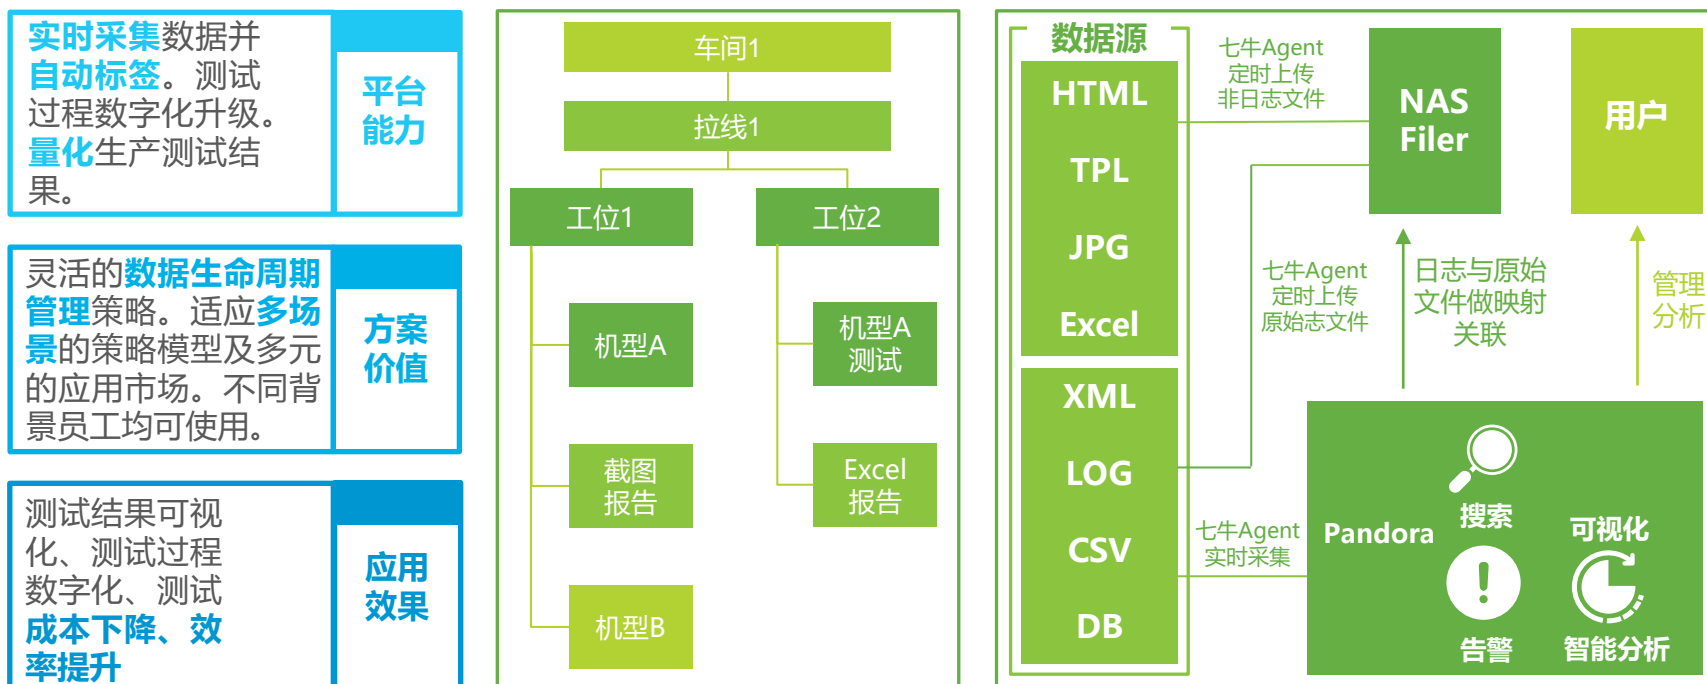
实时采集数据并自动标签。测试过程数字化升级。量化生产测试结果。

平台能力

灵活的数据生命周期管理策略。适应多场景的策略模型及多元的应用市场。不同背景员工均可使用。

方案价值

测试结果可视化、测试过程数字化、测试成本下降、效率提升

应用效果

车间1

拉线1

工位1

工位2

机型A

截图报告

机型B

机型A测试

Excel报告

数据源

HTML

TPL

JPG

Excel

XML

LOG

CSV

DB

七牛Agent 定时上传 非日志文件

NAS Filer

用户

七牛Agent 定时上传 原始志文件

日志与原始文件做映射关联

管理分析

七牛Agent 实时采集

Pandora

搜索

可视化

告警

智能分析